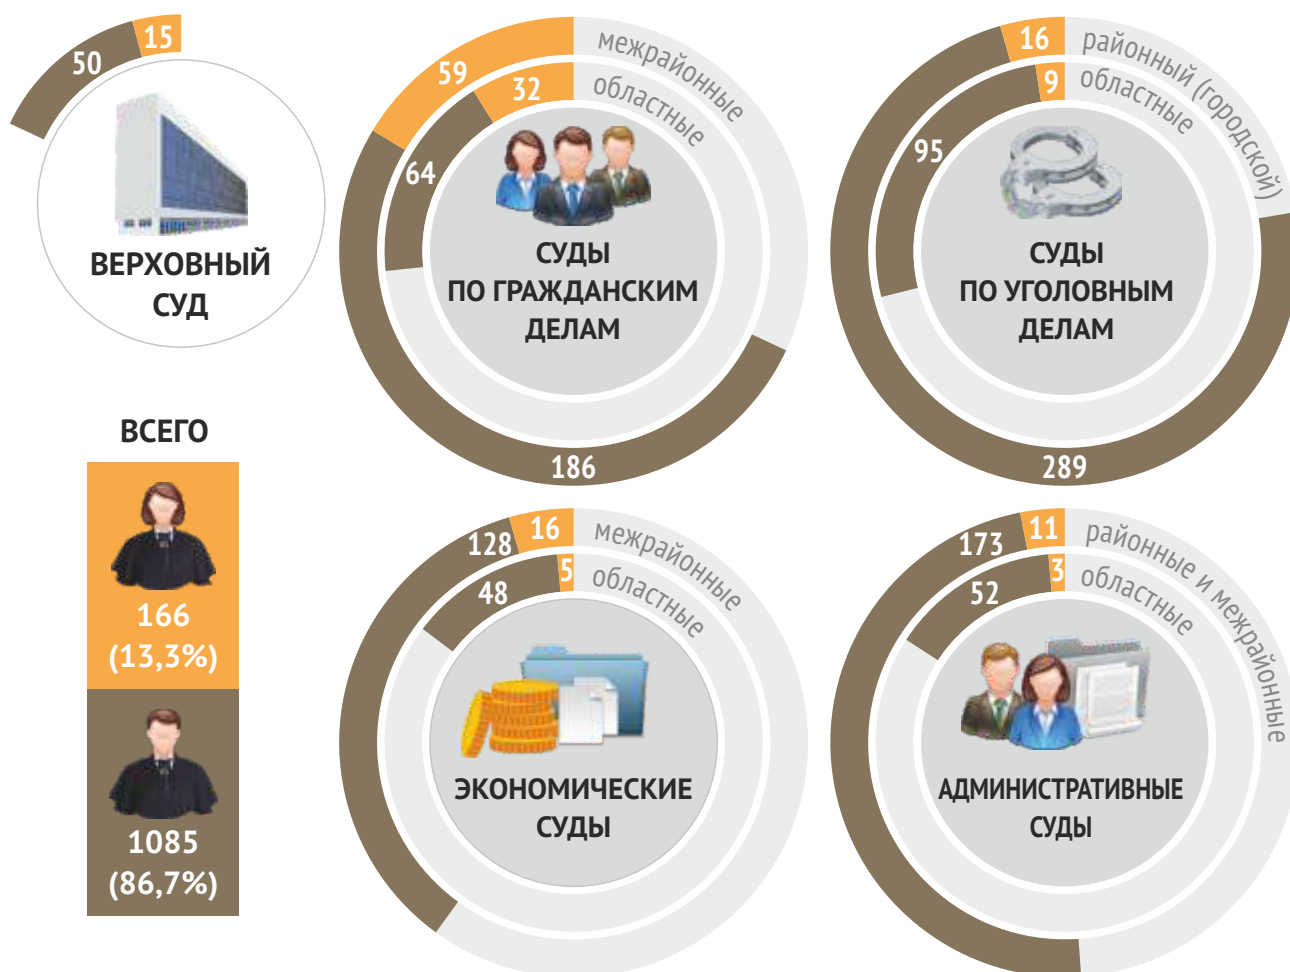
50
15
ВЕРХОВНЫЙ СУД

59
межрайонные
32
областные
64
СУДЫ ПО ГРАЖДАНСКИМ ДЕЛАМ
186

16
районный (городской)
9
областные
95
СУДЫ ПО УГОЛОВНЫМ ДЕЛАМ
289

ВСЕГО
166
(13,3%)
1085
(86,7%)

128
16
межрайонные
48
5
областные
ЭКОНОМИЧЕСКИЕ СУДЫ

173
11
районные и межрайонные
52
3
областные
АДМИНИСТРАТИВНЫЕ СУДЫ